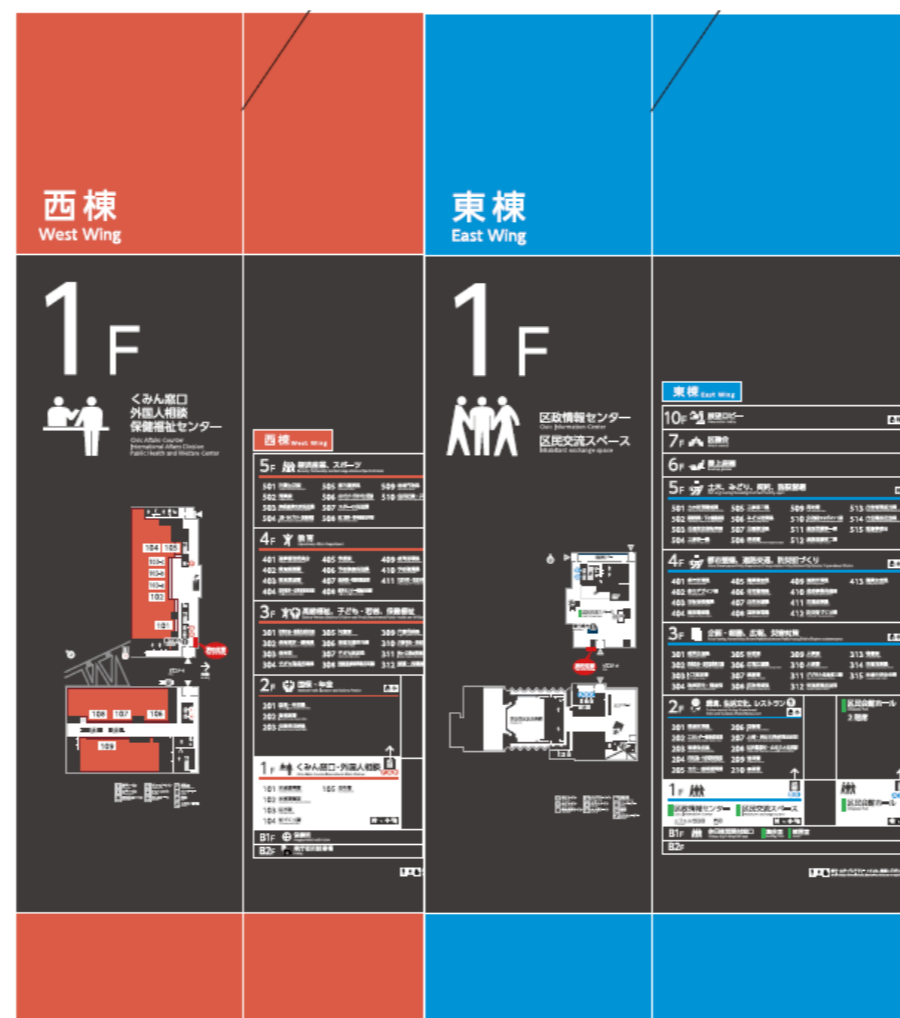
西棟
West Wing

1F

くみん窓口
外国人相談
保健福祉センター

西棟 West Wing

5F 環境創造、スポーツ

4F 教育

3F 保健福祉、子ども・若者、保健衛生

2F 国際・年金

1F くみん窓口・外国人相談

101
102
103
104
105
106
107
108
109

B1F
B2F

東棟
East Wing

1F

区政情報センター
区民交流スペース

東棟 East Wing

10F
7F
6F
5F 土木、みどり、河川、防災関係
4F 都市整備、道路交通、防災まちづくり
3F 企画・総務、広報、交流事業
2F 産業、伝統文化、レストラン

1F 区政情報センター 区民交流スペース
B1F
B2F